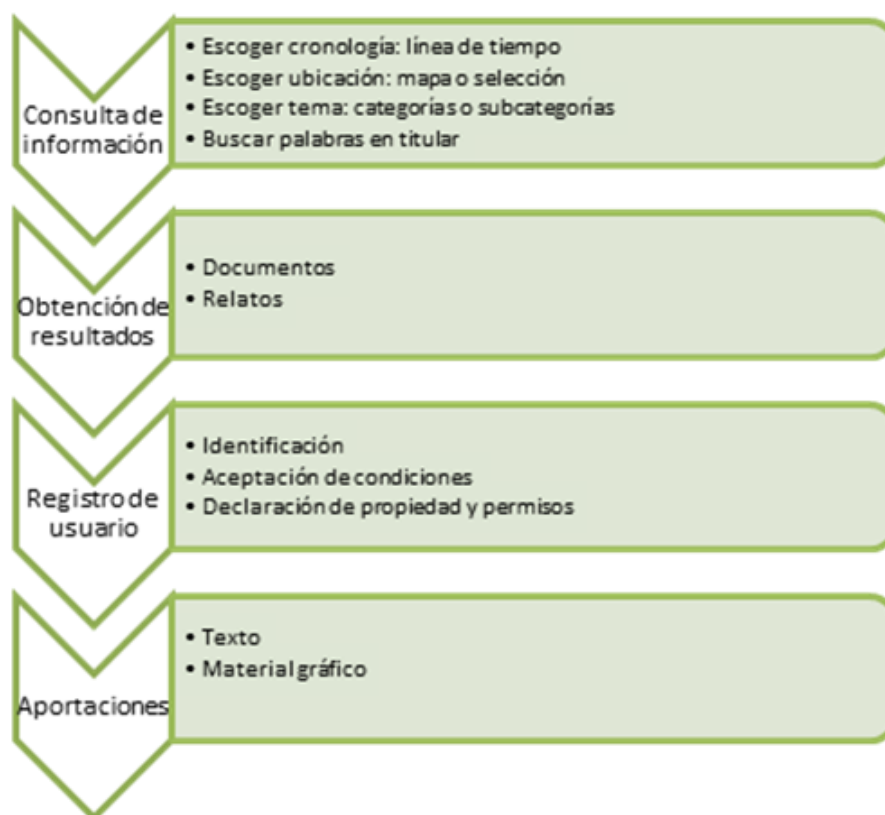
Consulta de información

- Escoger cronología: línea de tiempo
- Escoger ubicación: mapa o selección
- Escoger tema: categorías o subcategorías
- Buscar palabras en titular

Obtención de resultados

- Documentos
- Relatos

Registro de usuario

- Identificación
- Aceptación de condiciones
- Declaración de propiedad y permisos

Aportaciones

- Texto
- Material gráfico